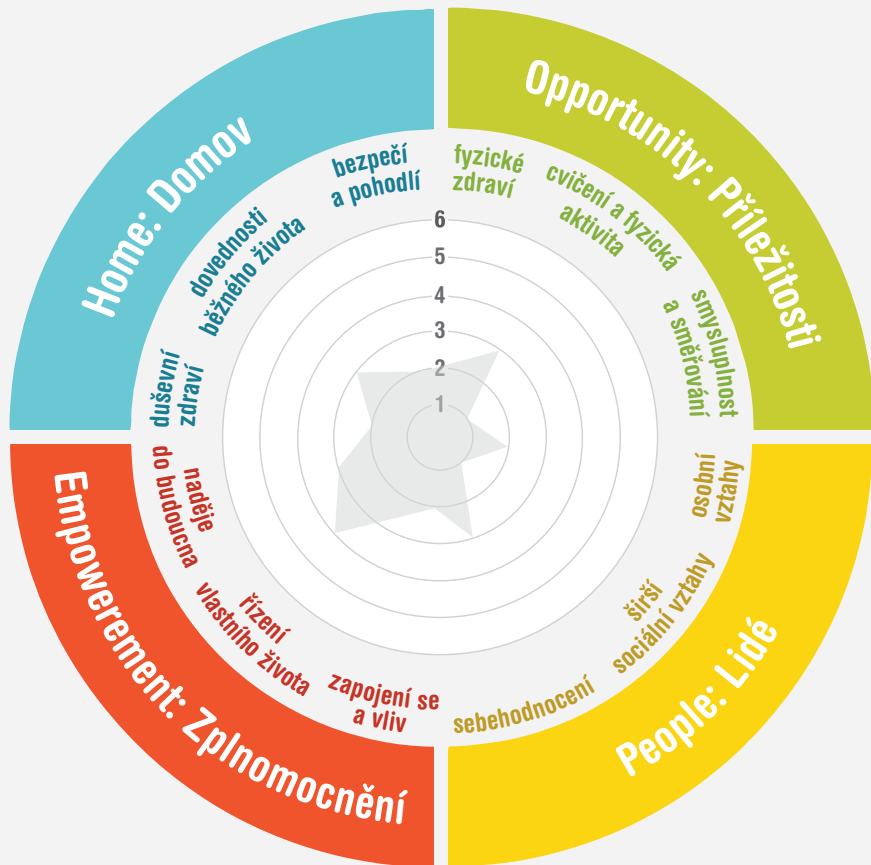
Home: Domov

Opportunity: Příležitosti

Empowerement: Zplnomocnění

People: Lidé

bezpečí a pohodlí

fyzické zdraví

cvičení a fyzická aktivita

smysluplnost a směřování

osobní vztahy

širší sociální vztahy

sebehodnocení

zapojení se a vliv

řízení vlastního života

naděje do budoucna

duševní zdraví

dovednosti běžného života

6
5
4
3
2
1